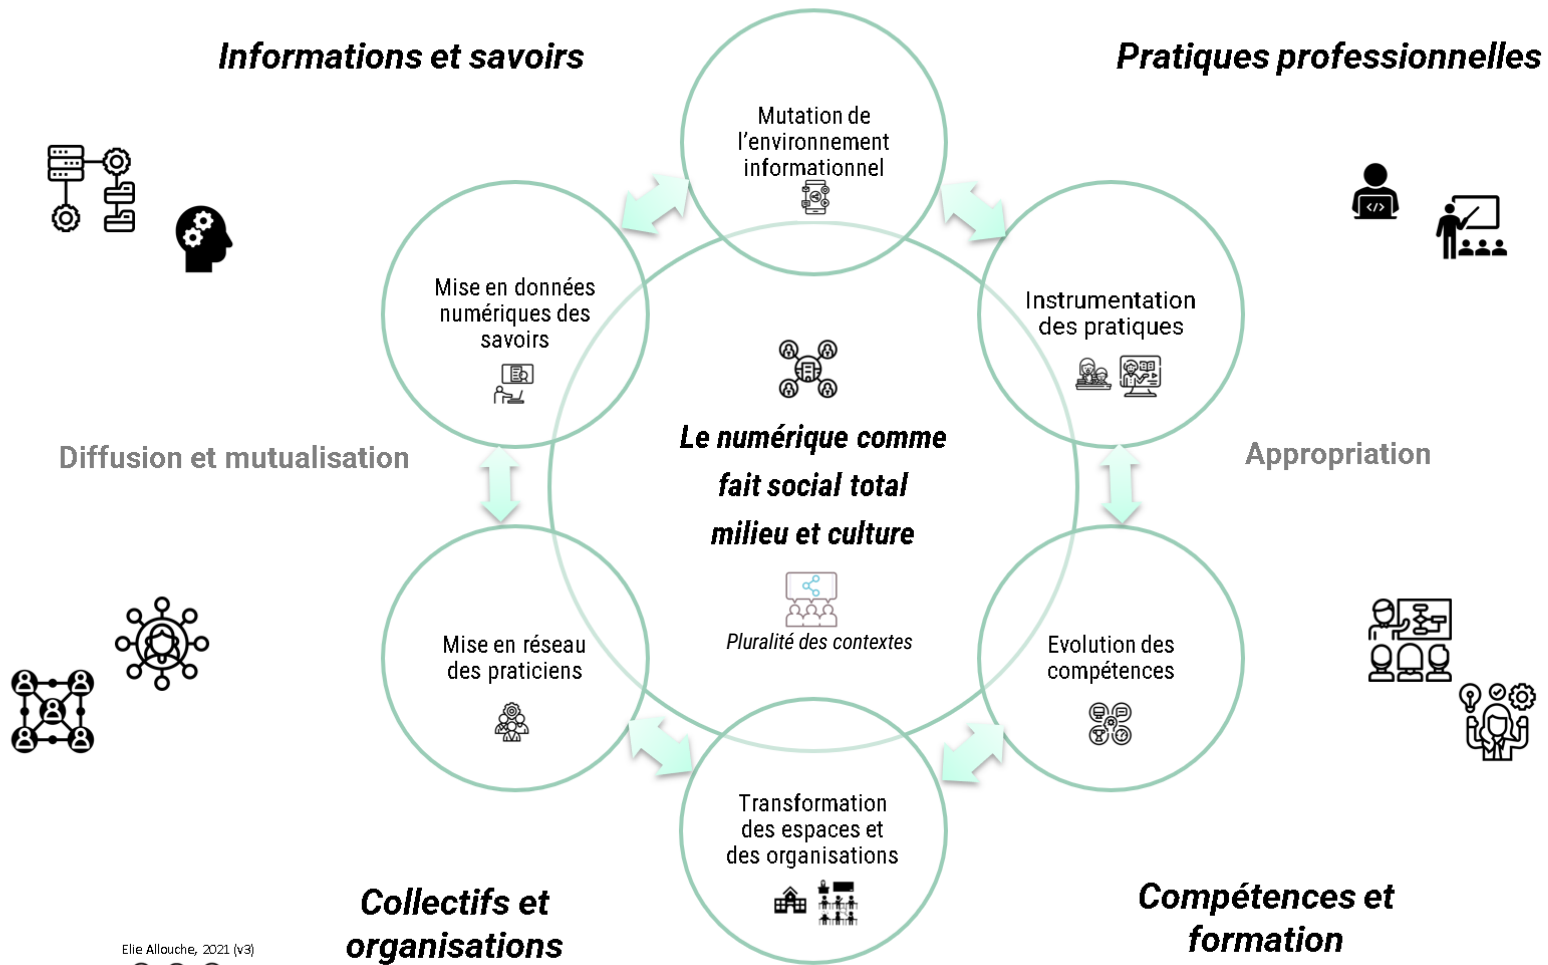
Informations et savoirs

Pratiques professionnelles

Mutation de l'environnement informationnel

Mise en données numériques des savoirs

Instrumentation des pratiques

Diffusion et mutualisation

Le numérique comme fait social total milieu et culture

Appropriation

Pluralité des contextes

Mise en réseau des praticiens

Evolution des compétences

Transformation des espaces et des organisations

Collectifs et organisations

Compétences et formation

Elie Allouche, 2021 (v3)